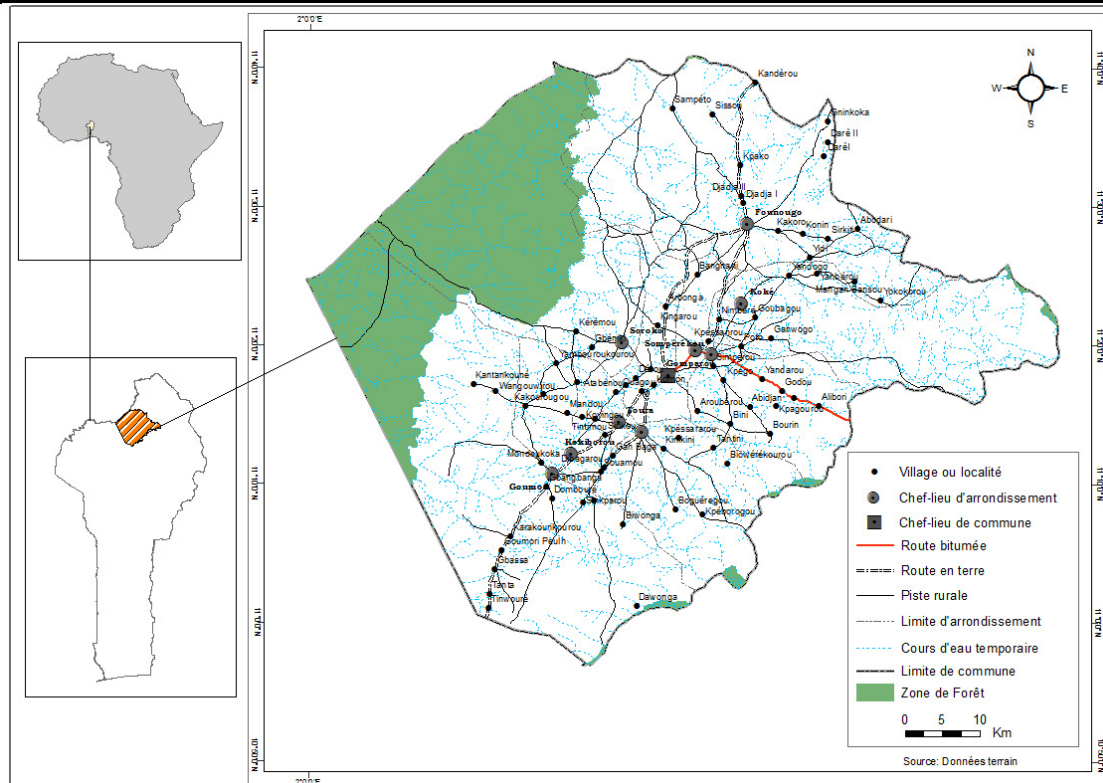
2°0'0"E

N
W E
S

Kandérou
Sampéto
Sissou
Bninkoka
Daré II
Daré I
Kpako
Djadja II
Djadja I
Founougo
Abodari
Kakoro
Kori
Sirikis
Bangnabi
Yandoa
Yokokorou
Koké
Sorok
Sompérékou
Gogounou
Kérémou
Kpessarou
Goubagou
Gamwogo
Kantankouné
Wangourou
Kakorogou
Kpago
Yandarou
Godou
Alibori
Abidjan
Kpagourou
Bini
Bourin
Mandou
Toura
Kpessarou
Kokey
Tantini
Kokabou
Bléwérékourou
Gomboubé
Goumori
Dombouré
Kpakou
Bogueregou
Kpérorogou
Biwonga
Karakounkourou
Goumori Peulh
Gbassa
Tanta
Tiniwouré
Dawonga

Village ou localité
Chef-lieu d'arrondissement
Chef-lieu de commune
Route bitumée
Route en terre
Piste rurale
Limite d'arrondissement
Cours d'eau temporaire
Limite de commune
Zone de Forêt
0 5 10 Km
Source: Données terrain

2°0'0"E